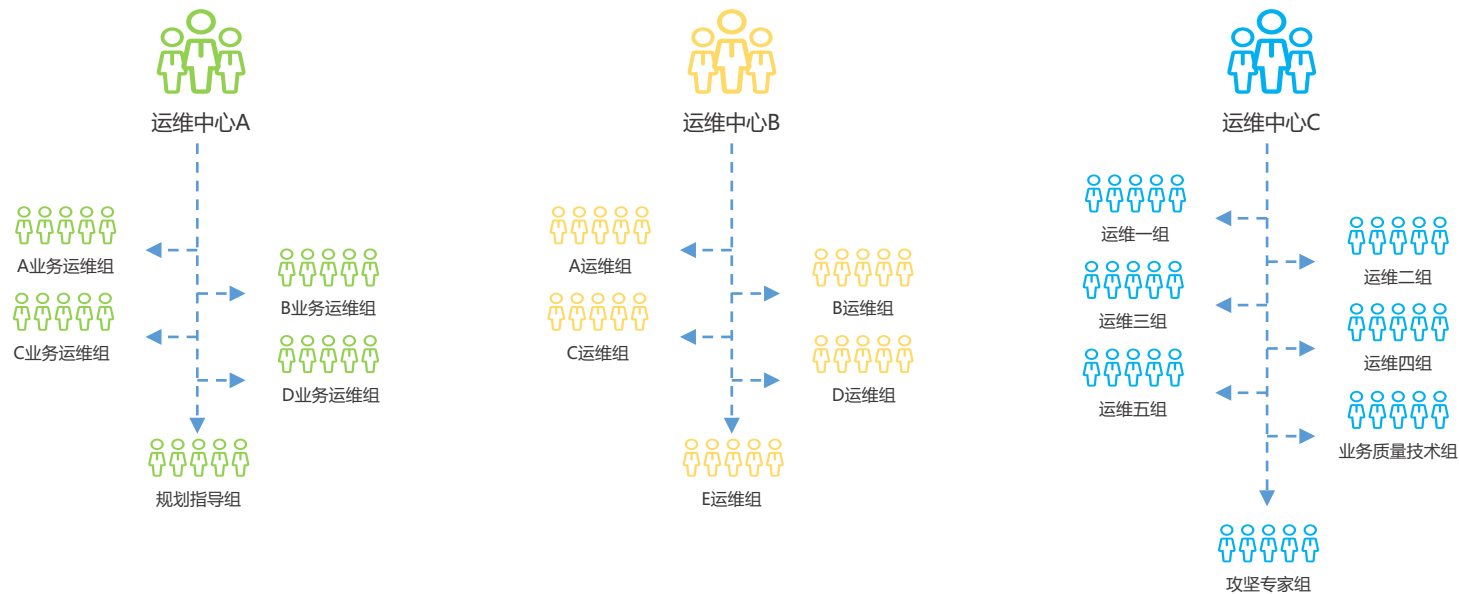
运维中心A

A业务运维组

B业务运维组

C业务运维组

D业务运维组

规划指导组

运维中心B

A运维组

B运维组

C运维组

D运维组

E运维组

运维中心C

运维一组

运维二组

运维三组

运维四组

运维五组

业务质量技术组

攻坚专家组